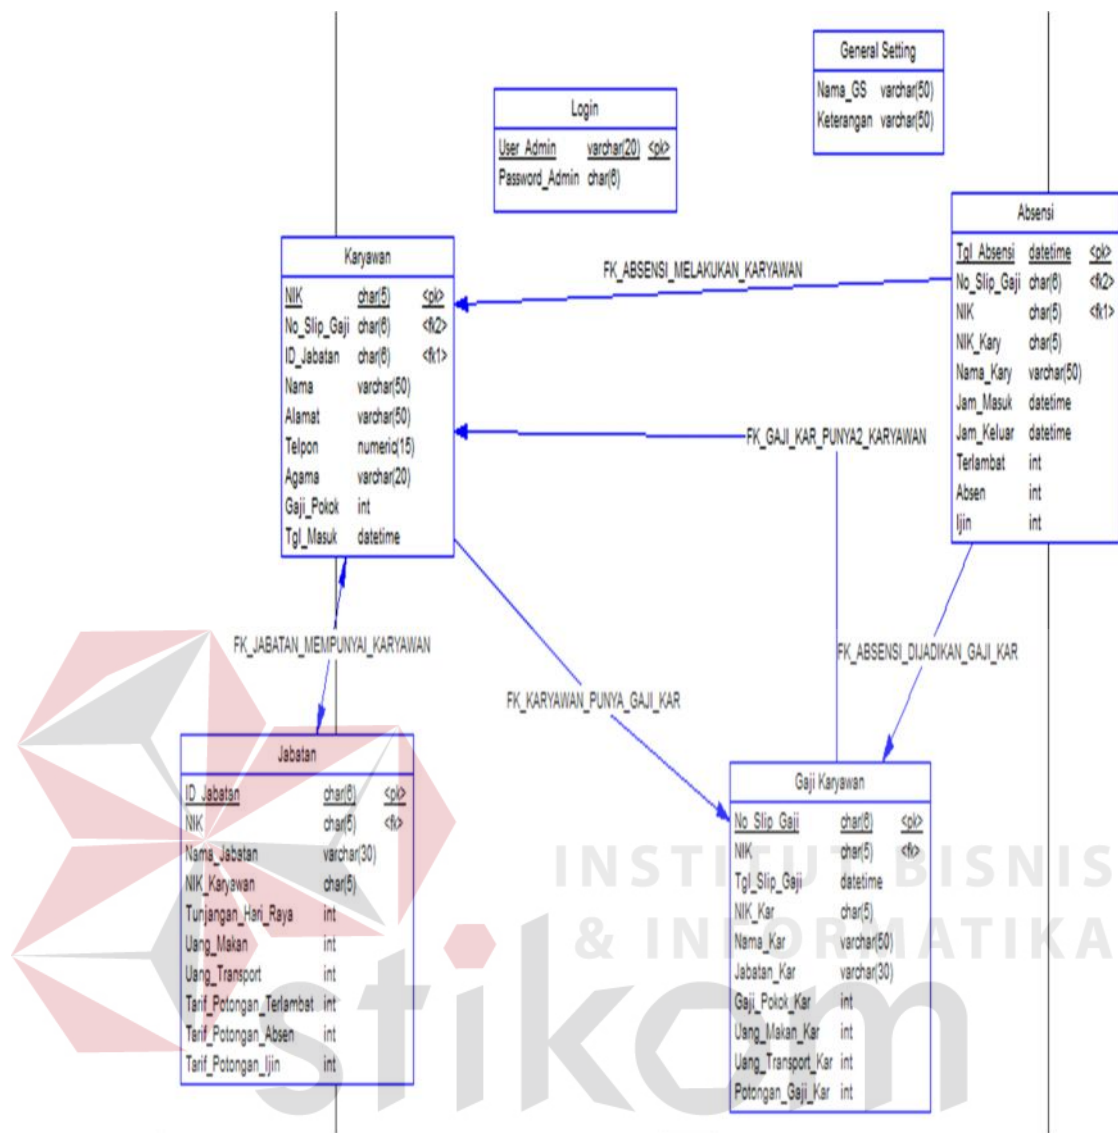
General Setting

| Nama_GS | varchar(50) |
|---|---|
| Keterangan | varchar(50) |

Login

| User_Admin | varchar(20) | <pk> |
|---|---|---|
| Password_Admin | char(6) | |

Absensi

| Tgl_Absensi | datetime | <pk> |
|---|---|---|
| No_Slip_Gaji | char(6) | <fk2> |
| NIK | char(5) | <fk1> |
| NIK_Kary | char(5) | |
| Nama_Kary | varchar(50) | |
| Jam_Masuk | datetime | |
| Jam_Keluar | datetime | |
| Terlambat | int | |
| Absen | int | |
| Ijin | int | |

Karyawan

| NIK | char(5) | <pk> |
|---|---|---|
| No_Slip_Gaji | char(6) | <fk2> |
| ID_Jabatan | char(6) | <fk1> |
| Nama | varchar(50) | |
| Alamat | varchar(50) | |
| Telpon | numeric(15) | |
| Agama | varchar(20) | |
| Gaji_Pokok | int | |
| Tgl_Masuk | datetime | |

FK_ABSENSI_MELAKUKAN_KARYAWAN

FK_GAJI_KAR_PUNYA2_KARYAWAN

FK_JABATAN_MEMPUNYAI_KARYAWAN

FK_ABSENSI_DIJADIKAN_GAJI_KAR

FK_KARYAWAN_PUNYA_GAJI_KAR

Jabatan

| ID_Jabatan | char(6) | <pk> |
|---|---|---|
| NIK | char(5) | <fk> |
| Nama_Jabatan | varchar(30) | |
| NIK_Karyawan | char(5) | |
| Tunjangan_Hari_Raya | int | |
| Uang_Makan | int | |
| Uang_Transport | int | |
| Tarif_Potongan_Terlambat | int | |
| Tarif_Potongan_Absen | int | |
| Tarif_Potongan_Ijin | int | |

Gaji Karyawan

| No_Slip_Gaji | char(6) | <pk> |
|---|---|---|
| NIK | char(5) | <fk> |
| Tgl_Slip_Gaji | datetime | |
| NIK_Kar | char(5) | |
| Nama_Kar | varchar(50) | |
| Jabatan_Kar | varchar(30) | |
| Gaji_Pokok_Kar | int | |
| Uang_Makan_Kar | int | |
| Uang_Transport_Kar | int | |
| Potongan_Gaji_Kar | int | |

INSTITUT BISNIS & INFORMATIKA

stikom